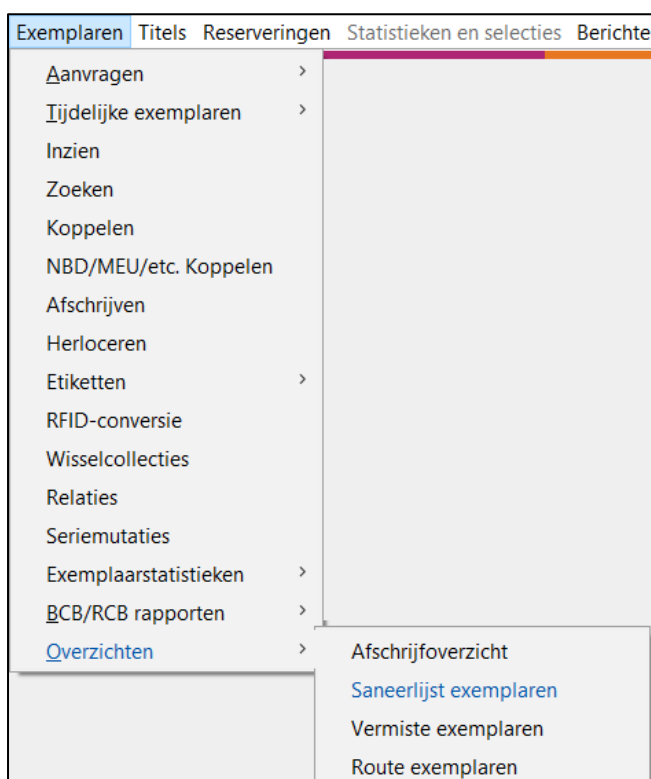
Exemplaren Titels Reserveringen Statistieken en selecties Berichte

Aanvragen >
Tijdelijke exemplaren >
Inzien
Zoeken
Koppelen
NBD/MEU/etc. Koppelen
Afschrijven
Herloceren
Etiketten >
RFID-conversie
Wisselcollecties
Relaties
Seriemutaties
Exemplaarstatistieken >
BCB/RCB rapporten >
Overzichten >

Afschrijfoverzicht
Saneerlijst exemplaren
Vermiste exemplaren
Route exemplaren